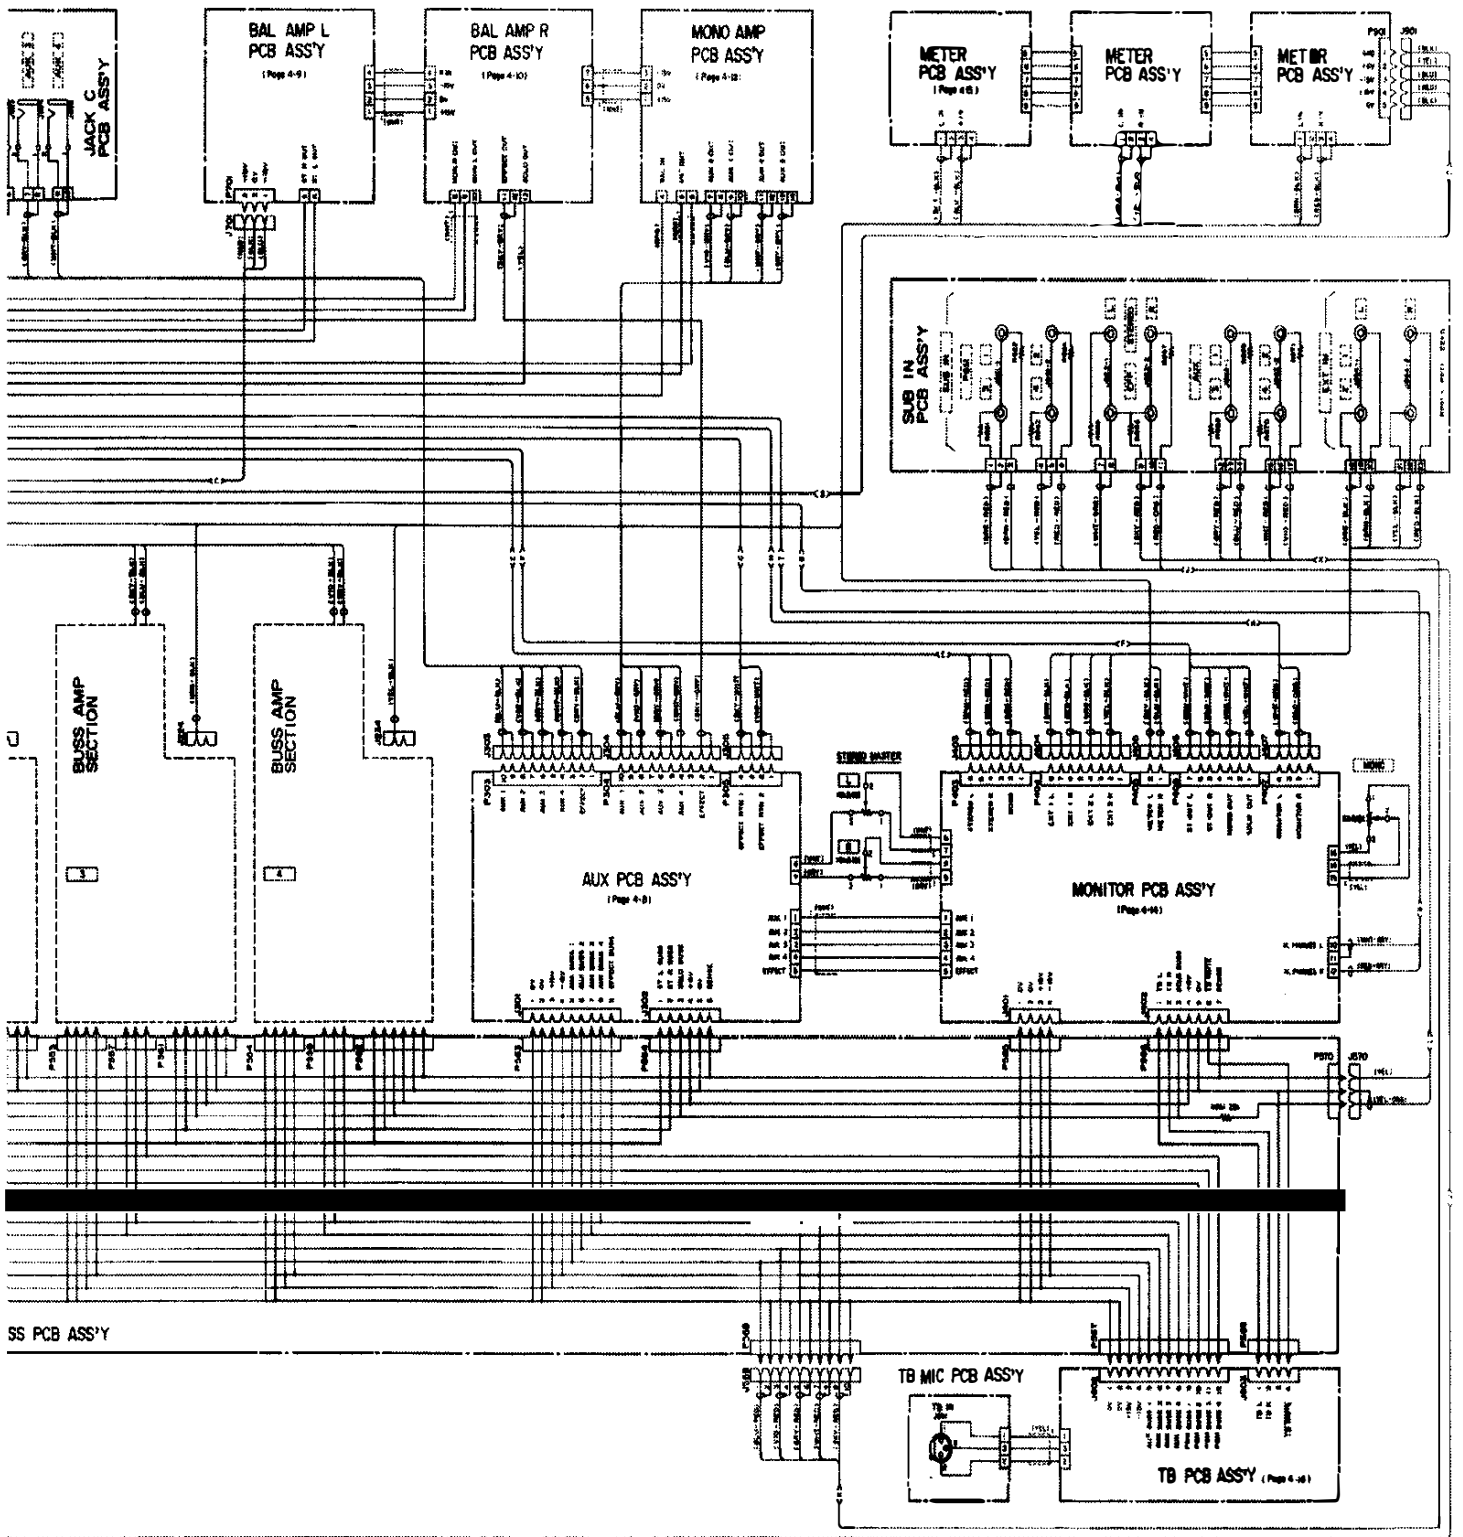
JACK C
PCB ASS'Y

BAL AMP L
PCB ASS'Y
(Page 4-9)

BAL AMP R
PCB ASS'Y
(Page 4-10)

MONO AMP
PCB ASS'Y
(Page 4-12)

METER
PCB ASS'Y
(Page 4-15)

METER
PCB ASS'Y

METER
PCB ASS'Y

SUB IN
PCB ASS'Y

BUSS AMP
SECTION

3

BUSS AMP
SECTION

4

AUX PCB ASS'Y
(Page 4-8)

STEREO MASTER

L

R

MONO

MONITOR PCB ASS'Y
(Page 4-14)

SS PCB ASS'Y

TB MIC PCB ASS'Y

TB PCB ASS'Y (Page 4-16)